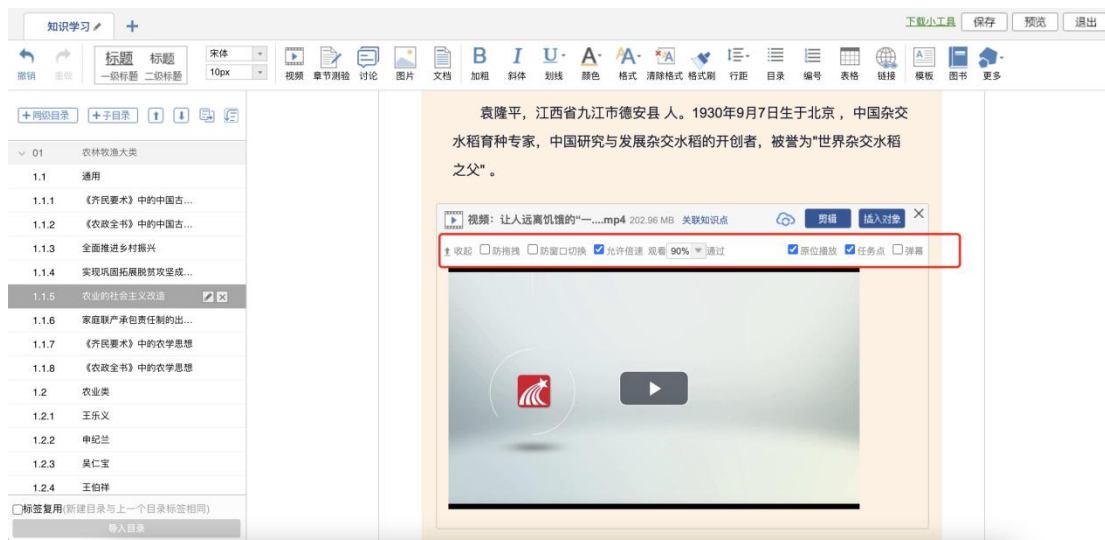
知识学习 +

下载小工具 保存 预览 退出

撤销 重做 标题 一级标题 标题 二级标题 宋体 10px 视频 章节测验 讨论 图片 文档 B 加粗 I 斜体 U 划线 A 颜色 A 格式 清除格式 格式刷 行距 目录 编号 表格 链接 模板 图书 更多

+同级目录 +子目录

01 农林牧渔大类
1.1 通用
1.1.1 《齐民要术》中的中国古...
1.1.2 《农政全书》中的中国古...
1.1.3 全面推进乡村振兴
1.1.4 实现巩固拓展脱贫攻坚成...
1.1.5 农业的社会主义改造
1.1.6 家庭联产承包责任制的出...
1.1.7 《齐民要术》中的农学思想
1.1.8 《农政全书》中的农学思想
1.2 农业类
1.2.1 王乐义
1.2.2 申纪兰
1.2.3 吴仁宝
1.2.4 王伯祥

标签复用(新建目录与上一个目录标签相同)
导入目录

袁隆平，江西省九江市德安县 人。1930年9月7日生于北京，中国杂交水稻育种专家，中国研究与发展杂交水稻的开创者，被誉为"世界杂交水稻之父"。

视频：让人远离饥饿的"一....mp4 202.96 MB 关联知识点 剪辑 插入对象

收起 防拖拽 防窗口切换 允许倍速 观看 90% 通过 原位播放 任务点 弹幕